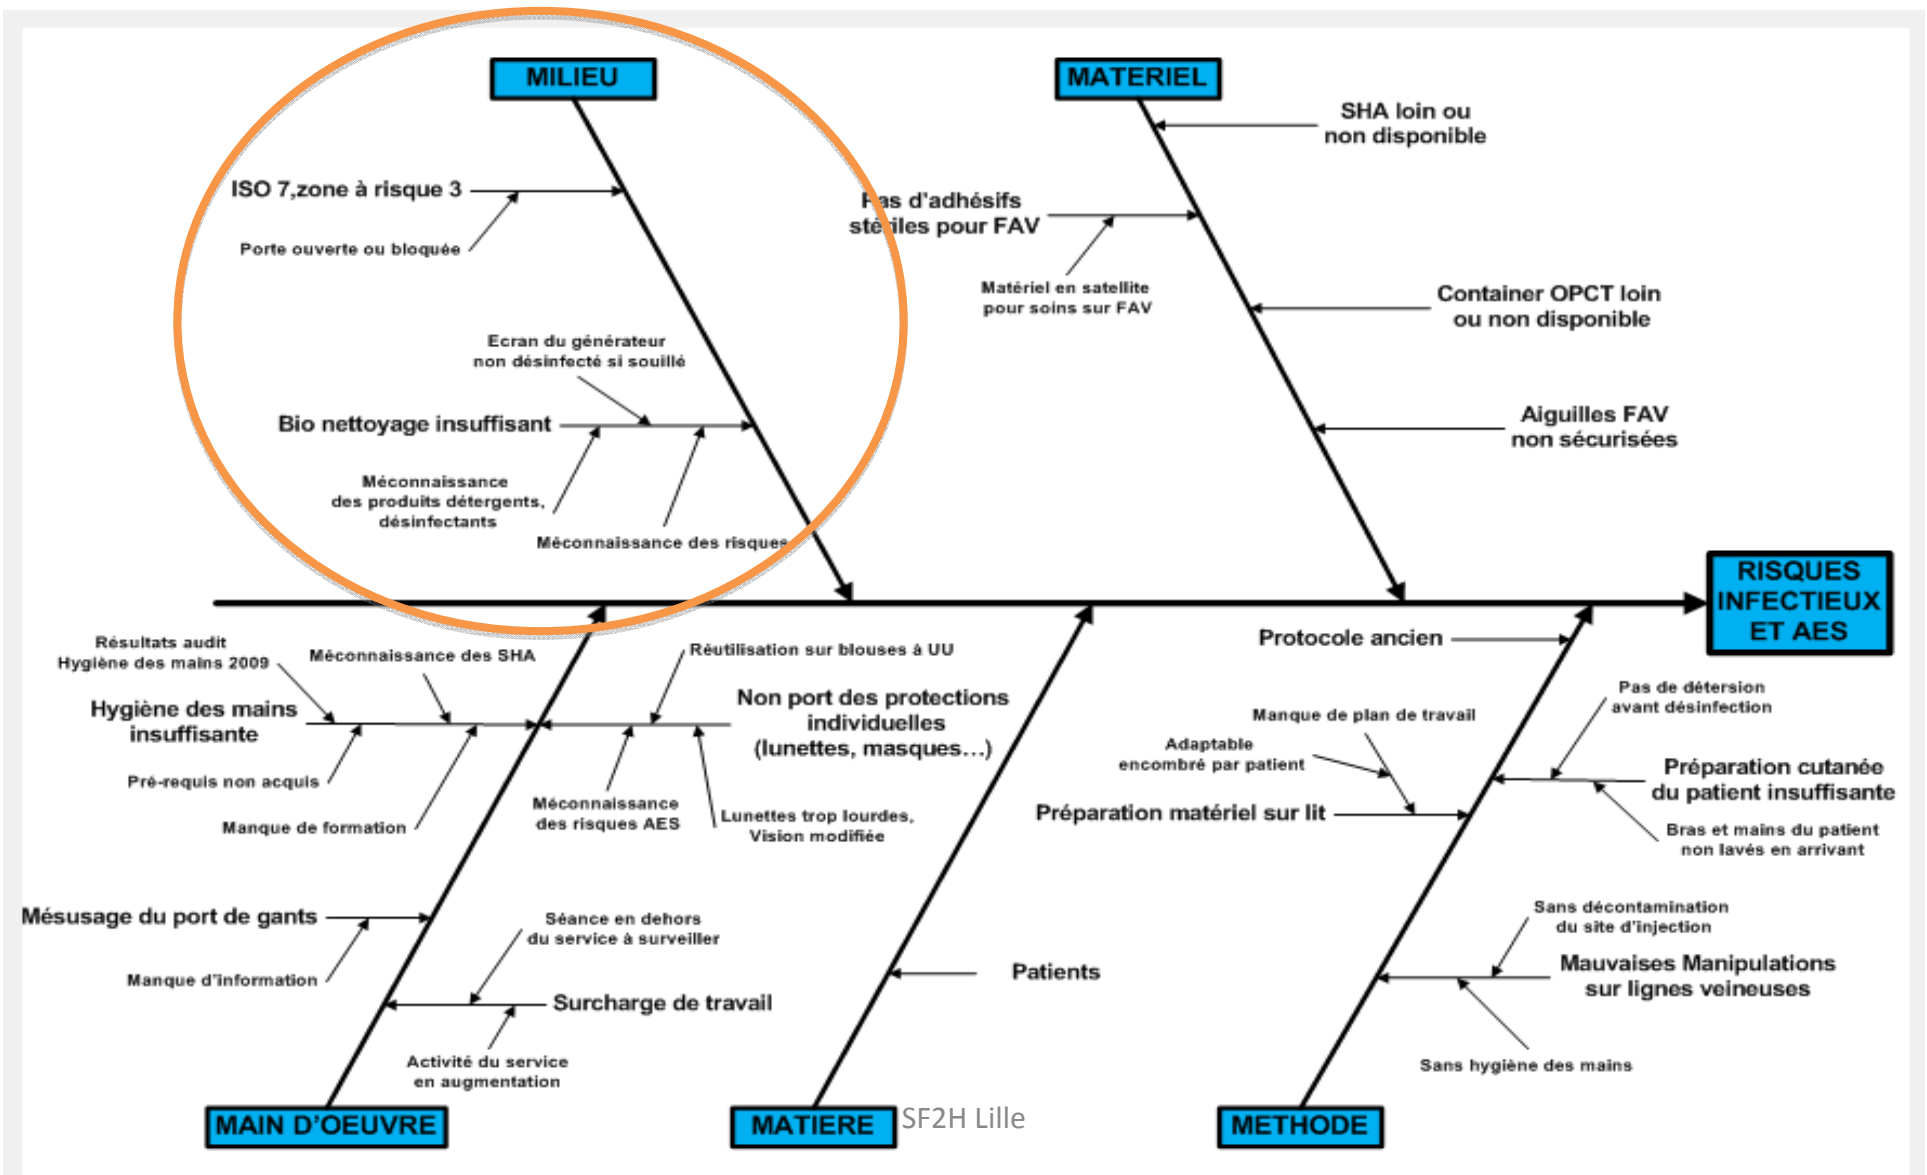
MILIEU

ISO 7,zone à risque 3

Porte ouverte ou bloquée

Ecran du générateur non désinfecté si souillé

Bio nettoyage insuffisant

Méconnaissance des produits détergents, désinfectants

Méconnaissance des risques

MATERIEL

SHA loin ou non disponible

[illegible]as d'adhésifs sté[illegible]iles pour FAV

Matériel en satellite pour soins sur FAV

Container OPCT loin ou non disponible

Aiguilles FAV non sécurisées

RISQUES INFECTIEUX ET AES

Résultats audit Hygiène des mains 2009

Méconnaissance des SHA

Hygiène des mains insuffisante

Pré-requis non acquis

Manque de formation

Réutilisation sur blouses à UU

Non port des protections individuelles (lunettes, masques…)

Méconnaissance des risques AES

Lunettes trop lourdes, Vision modifiée

Mésusage du port de gants

Manque d'information

Séance en dehors du service à surveiller

Surcharge de travail

Activité du service en augmentation

MAIN D'OEUVRE

Patients

MATIERE

SF2H Lille

Protocole ancien

Manque de plan de travail

Adaptable encombré par patient

Préparation matériel sur lit

Pas de détersion avant désinfection

Préparation cutanée du patient insuffisante

Bras et mains du patient non lavés en arrivant

Sans décontamination du site d'injection

Mauvaises Manipulations sur lignes veineuses

Sans hygiène des mains

METHODE